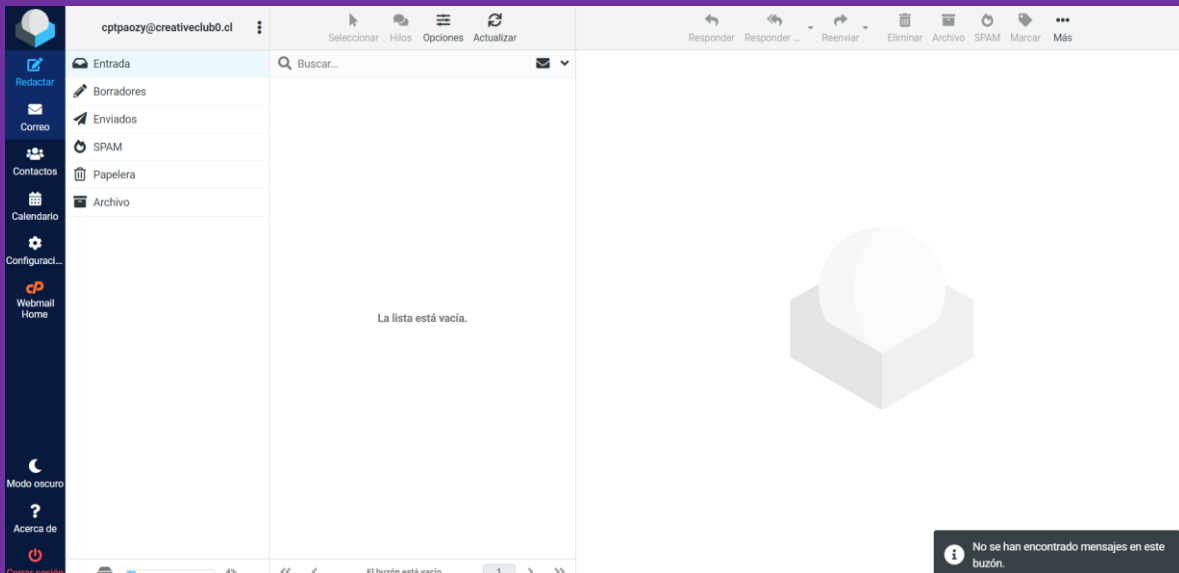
Redactar
Correo
Contactos
Calendario
Configuraci...
Webmail Home
Modo oscuro
Acerca de
Cerrar sesión

cptpaozy@creativeclub0.cl

Entrada
Borradores
Enviados
SPAM
Papelera
Archivo

4%

Seleccionar Hilos Opciones Actualizar

Buscar...

La lista está vacía.

El buzón está vacío

1

Responder Responder ... Reenviar Eliminar Archivo SPAM Marcar Más

No se han encontrado mensajes en este buzón.